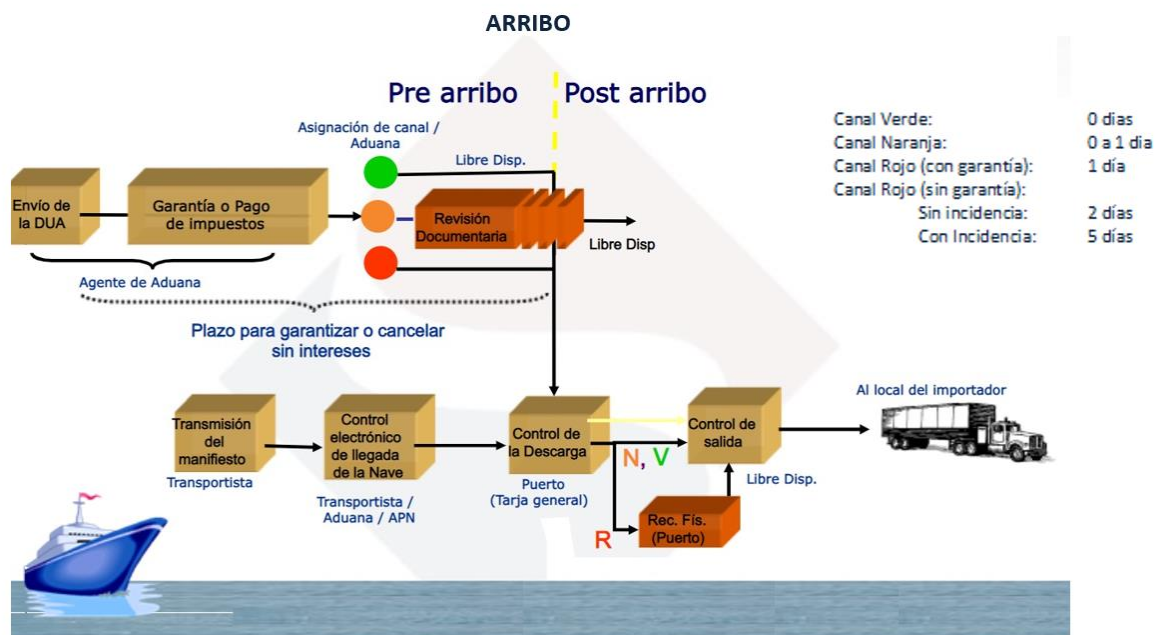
ARRIBO

Pre arribo

Post arribo

| Canal Verde: | 0 dias |
|---|---|
| Canal Naranja: | 0 a 1 dia |
| Canal Rojo (con garantía): | 1 día |
| Canal Rojo (sin garantía): | |
| Sin incidencia: | 2 días |
| Con Incidencia: | 5 días |

Asignación de canal / Aduana

Libre Disp.

Envío de la DUA

Garantía o Pago de impuestos

Revisión Documentaria

Libre Disp

Agente de Aduana

Plazo para garantizar o cancelar sin intereses

Transmisión del manifiesto

Transportista

Control electrónico de llegada de la Nave

Transportista / Aduana / APN

Control de la Descarga

Puerto (Tarja general)

N, V

R

Rec. Fís. (Puerto)

Control de salida

Libre Disp.

Al local del importador